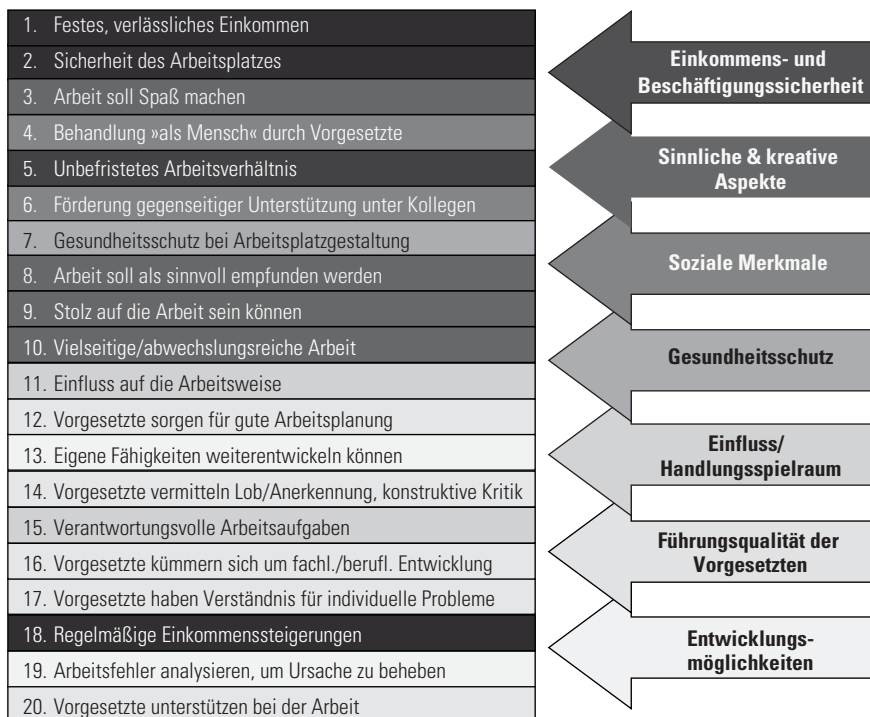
1. Festes, verlässliches Einkommen
2. Sicherheit des Arbeitsplatzes
3. Arbeit soll Spaß machen
4. Behandlung »als Mensch« durch Vorgesetzte
5. Unbefristetes Arbeitsverhältnis
6. Förderung gegenseitiger Unterstützung unter Kollegen
7. Gesundheitsschutz bei Arbeitsplatzgestaltung
8. Arbeit soll als sinnvoll empfunden werden
9. Stolz auf die Arbeit sein können
10. Vielseitige/abwechslungsreiche Arbeit
11. Einfluss auf die Arbeitsweise
12. Vorgesetzte sorgen für gute Arbeitsplanung
13. Eigene Fähigkeiten weiterentwickeln können
14. Vorgesetzte vermitteln Lob/Anerkennung, konstruktive Kritik
15. Verantwortungsvolle Arbeitsaufgaben
16. Vorgesetzte kümmern sich um fachl./berufl. Entwicklung
17. Vorgesetzte haben Verständnis für individuelle Probleme
18. Regelmäßige Einkommenssteigerungen
19. Arbeitsfehler analysieren, um Ursache zu beheben
20. Vorgesetzte unterstützen bei der Arbeit

Einkommens- und Beschäftigungssicherheit

Sinnliche & kreative Aspekte

Soziale Merkmale

Gesundheitsschutz

Einfluss/ Handlungsspielraum

Führungsqualität der Vorgesetzten

Entwicklungsmöglichkeiten